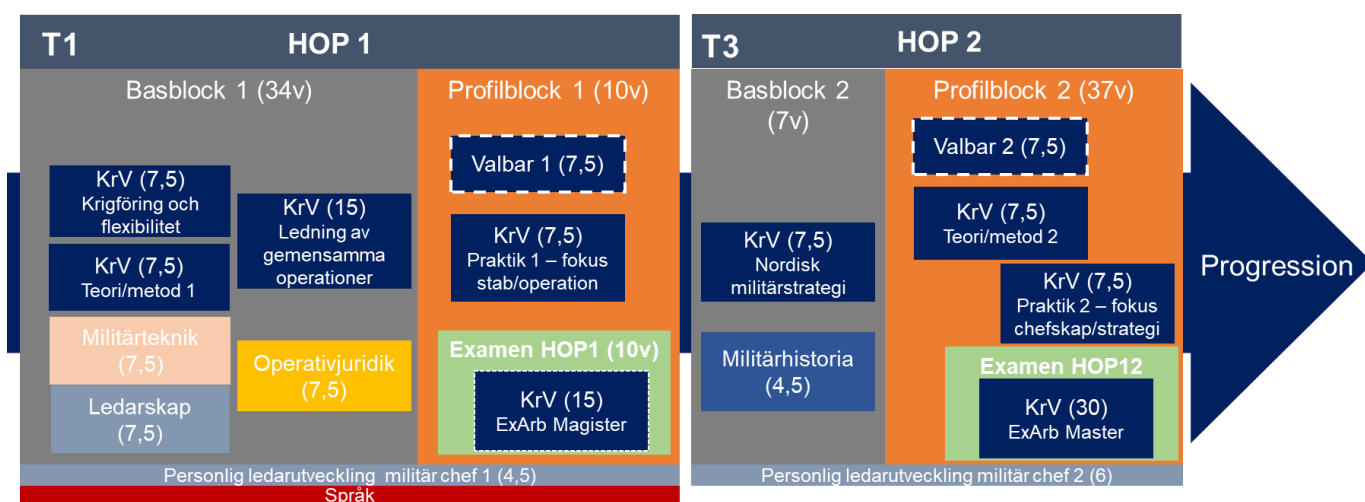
T1 HOP 1

Basblock 1 (34v)

KrV (7,5) Krigföring och flexibilitet

KrV (15) Ledning av gemensamma operationer

KrV (7,5) Teori/metod 1

Militärteknik (7,5)

Operativjuridik (7,5)

Ledarskap (7,5)

Profilblock 1 (10v)

Valbar 1 (7,5)

KrV (7,5) Praktik 1 – fokus stab/operation

Examen HOP1 (10v)

KrV (15) ExArb Magister

Personlig ledarutveckling militär chef 1 (4,5)

Språk

T3 HOP 2

Basblock 2 (7v)

KrV (7,5) Nordisk militärstrategi

Militärhistoria (4,5)

Profilblock 2 (37v)

Valbar 2 (7,5)

KrV (7,5) Teori/metod 2

KrV (7,5) Praktik 2 – fokus chefskap/strategi

Examen HOP12

KrV (30) ExArb Master

Personlig ledarutveckling militär chef 2 (6)

Progression